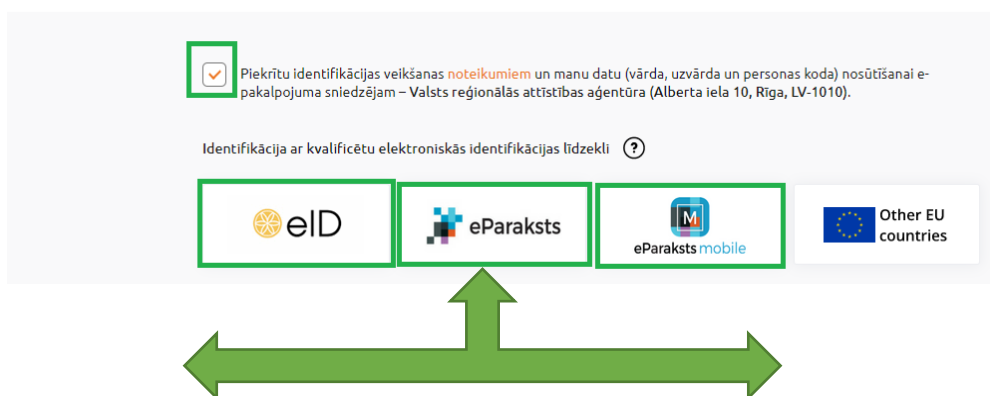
Piekrītu identifikācijas veikšanas noteikumiem un manu datu (vārda, uzvārda un personas koda) nosūtīšanai e-pakalpojuma sniedzējam – Valsts reģionālās attīstības aģentūra (Alberta iela 10, Rīga, LV-1010).

Identifikācija ar kvalificētu elektroniskās identifikācijas līdzekli ?

eID

eParaksts

M
eParaksts mobile

Other EU countries